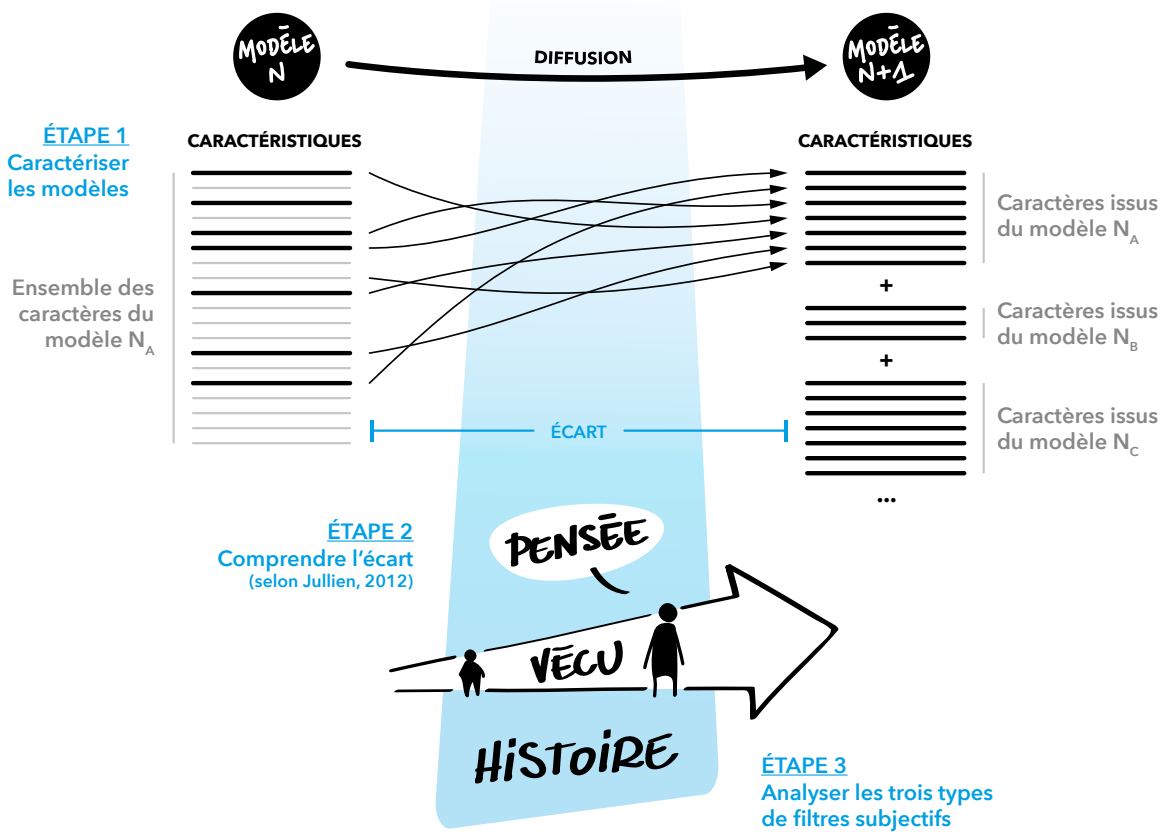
MODÈLE N

DIFFUSION

MODÈLE N+1

ÉTAPE 1
Caractériser les modèles

CARACTÉRISTIQUES

Ensemble des caractères du modèle $N_A$

CARACTÉRISTIQUES

Caractères issus du modèle $N_A$

+

Caractères issus du modèle $N_B$

+

Caractères issus du modèle $N_C$

...

ÉCART

ÉTAPE 2
Comprendre l'écart
(selon Jullien, 2012)

PENSÉE

VÉCU

HISTOIRE

ÉTAPE 3
Analyser les trois types de filtres subjectifs